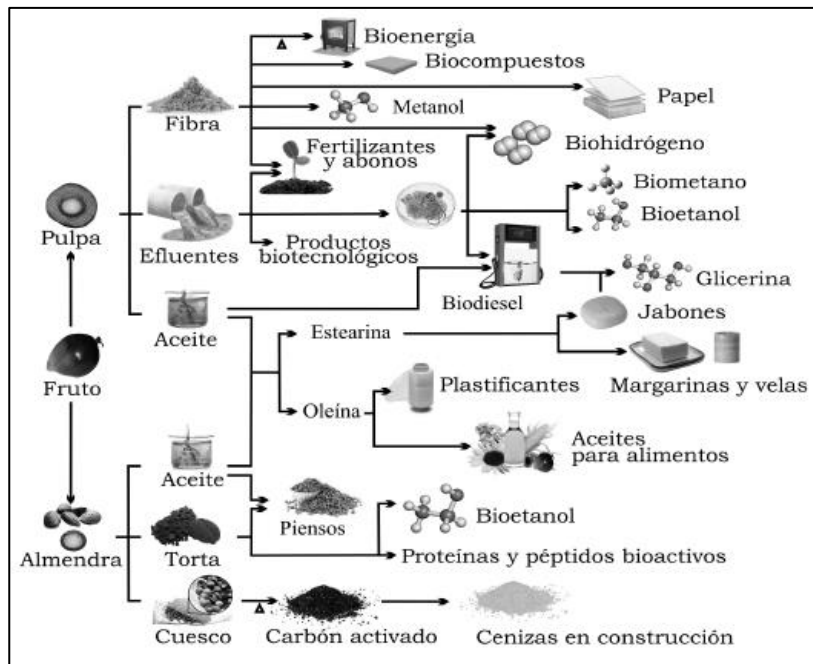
Bioenergía
Biocompuestos
Papel
Metanol
Fibra
Fertilizantes y abonos
Biohidrógeno
Biometano
Bioetanol
Pulpa
Efluentes
Productos biotecnológicos
Glicerina
Biodiesel
Jabones
Aceite
Estearina
Margarinas y velas
Fruto
Oleína
Plastificantes
Aceites para alimentos
Aceite
Piensos
Bioetanol
Almendra
Torta
Proteínas y péptidos bioactivos
Cuesco
Carbón activado
Cenizas en construcción